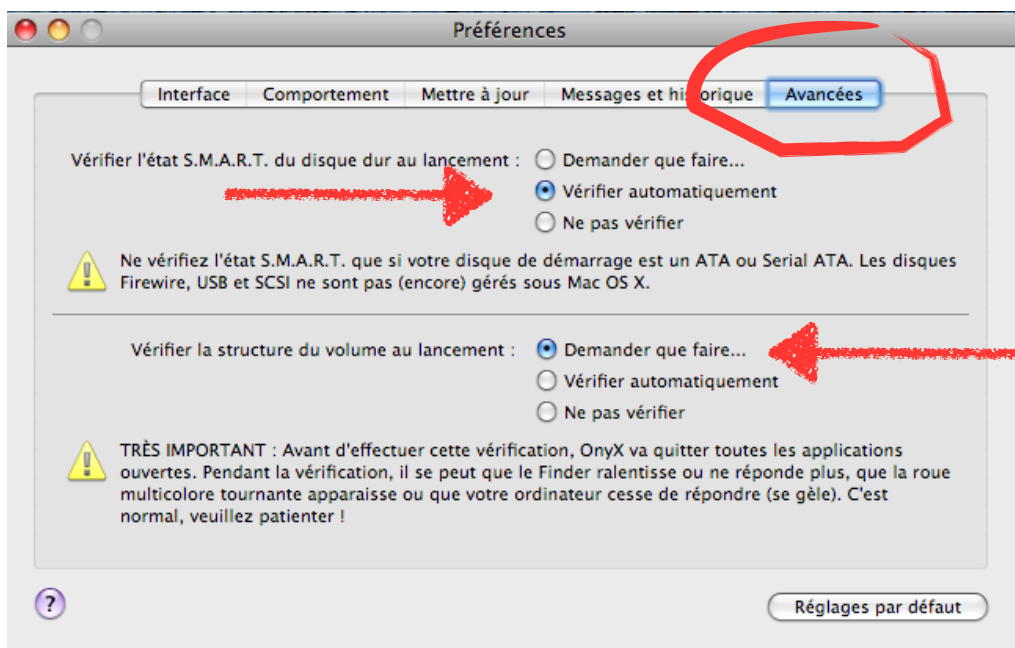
Préférences

Interface | Comportement | Mettre à jour | Messages et hi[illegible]orique | Avancées

Vérifier l'état S.M.A.R.T. du disque dur au lancement :
Demander que faire...
Vérifier automatiquement
Ne pas vérifier

Ne vérifiez l'état S.M.A.R.T. que si votre disque de démarrage est un ATA ou Serial ATA. Les disques Firewire, USB et SCSI ne sont pas (encore) gérés sous Mac OS X.

Vérifier la structure du volume au lancement :
Demander que faire...
Vérifier automatiquement
Ne pas vérifier

TRÈS IMPORTANT : Avant d'effectuer cette vérification, OnyX va quitter toutes les applications ouvertes. Pendant la vérification, il se peut que le Finder ralentisse ou ne réponde plus, que la roue multicolore tournante apparaisse ou que votre ordinateur cesse de répondre (se gèle). C'est normal, veuillez patienter !

?

Réglages par défaut